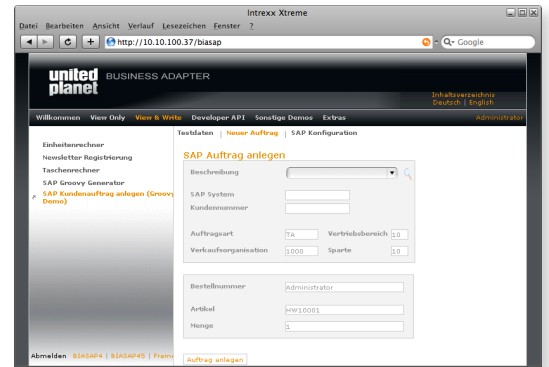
Intrexx Xtreme

Datei Bearbeiten Ansicht Verlauf Lesezeichen Fenster ?

http://10.10.100.37/biasap

Google

united planet BUSINESS ADAPTER

Inhaltsverzeichnis
Deutsch | English

Willkommen View Only View & Write Developer API Sonstige Demos Extras

Administrator

Testdaten | Neuer Auftrag | SAP Konfiguration

Einheitenrechner
Newsletter Registrierung
Taschenrechner
SAP Groovy Generator
SAP Kundenauftrag anlegen (Groovy Demo)

SAP Auftrag anlegen

Beschreibung

SAP System
Kundennummer

Auftragsart TA
Vertriebsbereich 10
Verkaufsorganisation 1000
Sparte 10

Bestellnummer Administrator

Artikel HW10001

Menge 1

Auftrag anlegen

Abmelden BIASAP4 | BIASAP45 | Frame